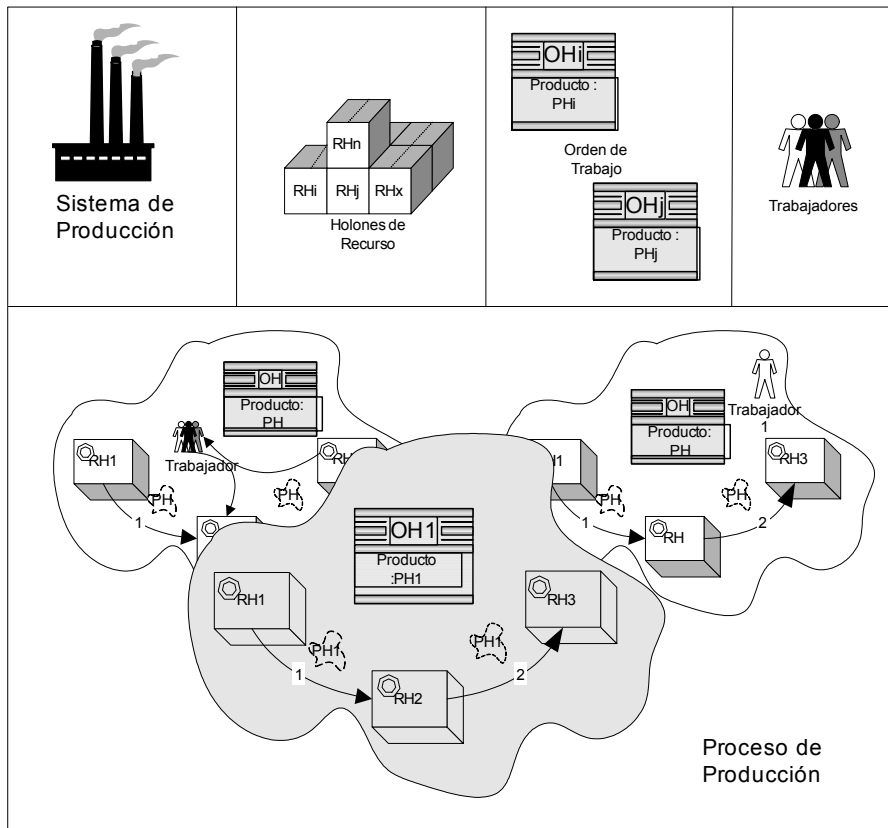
Sistema de Producción

RHn
RHi RHj RHx
Holones de Recurso

OHi
Producto : PHi
Orden de Trabajo
OHj
Producto : PHj

Trabajadores

OH
Producto: PH
Trabajador
RH1
PH
1
PH
RH

OH
Producto: PH
Trabajador 1
RH3
PH
1
PH
2
RH

OH1
Producto :PH1
RH1
PH1
1
RH2
PH1
2
RH3

Proceso de Producción